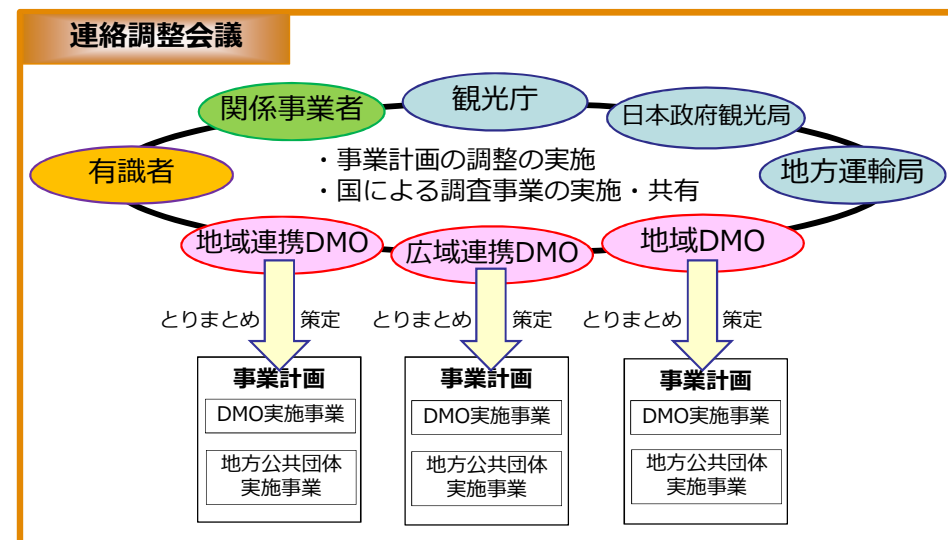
連絡調整会議

関係事業者

観光庁

日本政府観光局

有識者

・事業計画の調整の実施
・国による調査事業の実施・共有

地方運輸局

地域連携DMO

広域連携DMO

地域DMO

とりまとめ 策定

とりまとめ 策定

とりまとめ 策定

事業計画

DMO実施事業

地方公共団体実施事業

事業計画

DMO実施事業

地方公共団体実施事業

事業計画

DMO実施事業

地方公共団体実施事業